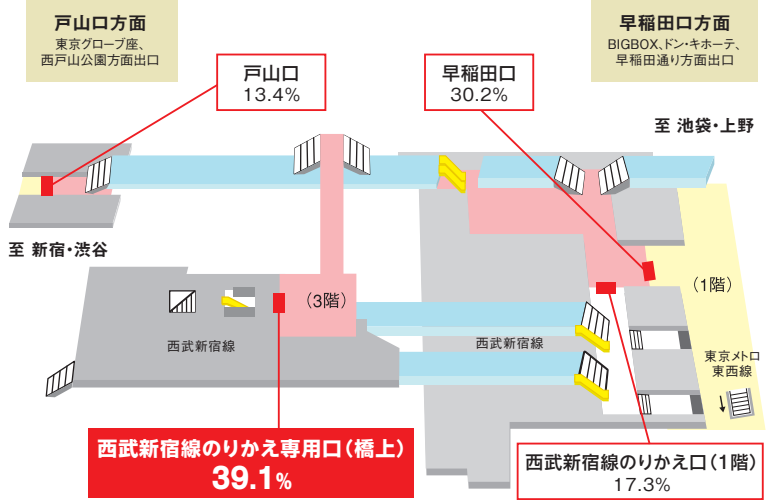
戸山口方面
東京グローブ座、西戸山公園方面出口

早稲田口方面
BIGBOX、ドン・キホーテ、早稲田通り方面出口

戸山口
13.4%

早稲田口
30.2%

至 池袋・上野

至 新宿・渋谷

(3階)

(1階)

西武新宿線

西武新宿線

東京メトロ東西線

西武新宿線のりかえ専用口（橋上）
39.1%

西武新宿線のりかえ口（1階）
17.3%